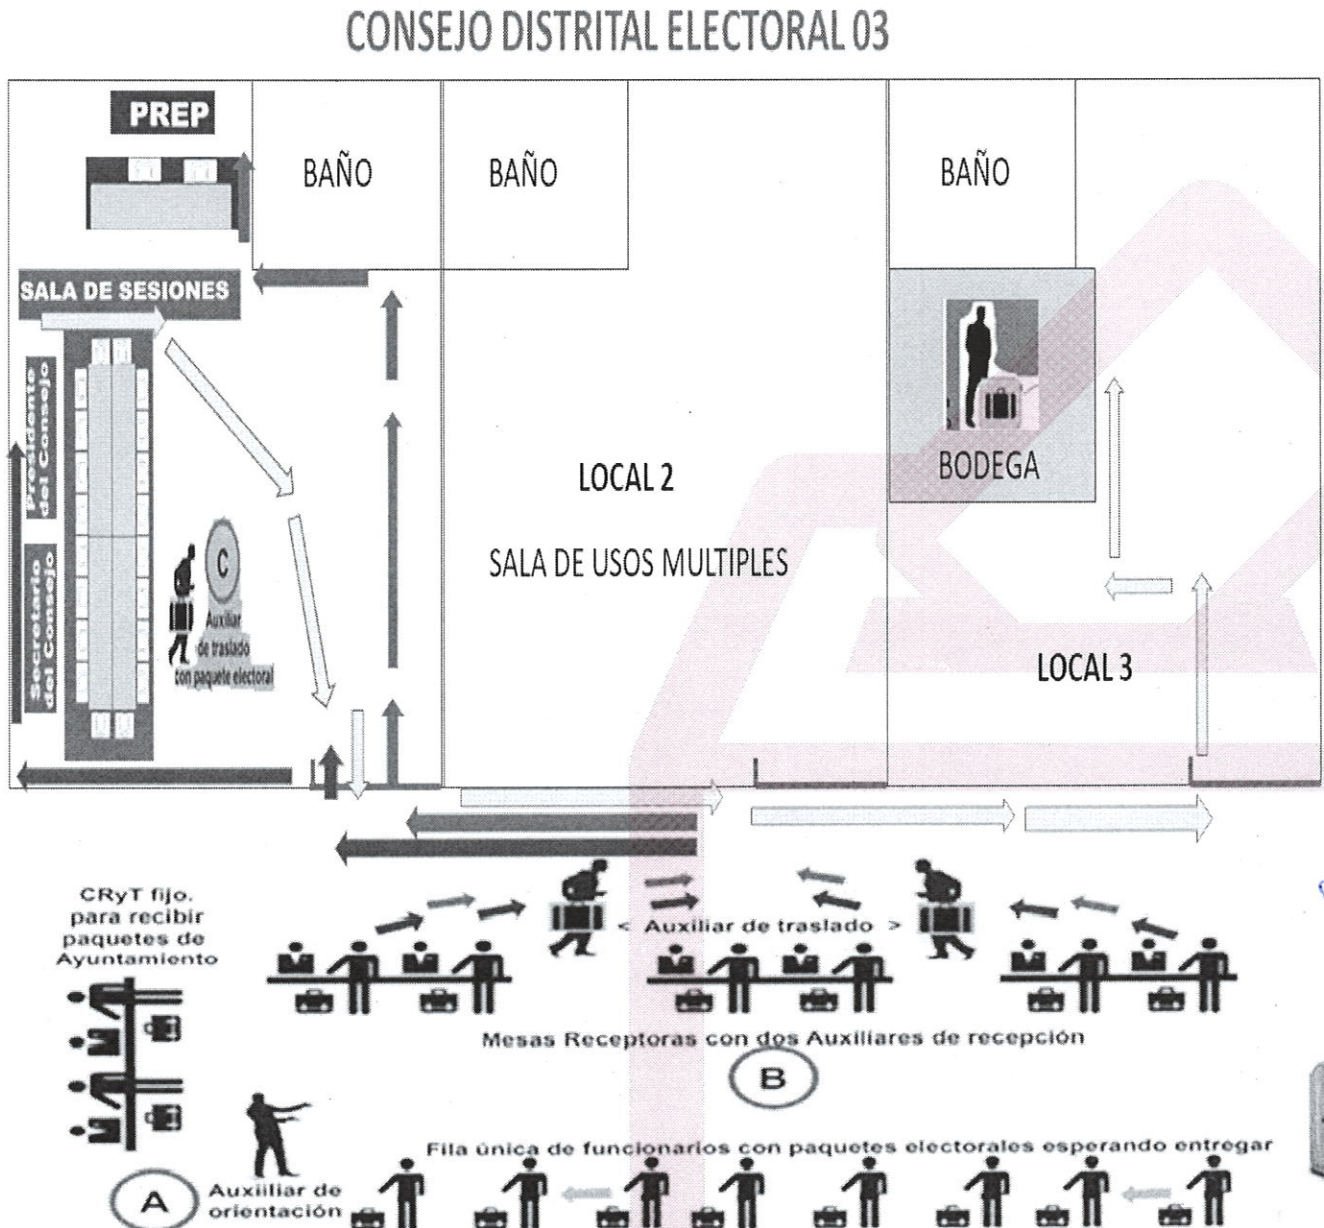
CONSEJO DISTRITAL ELECTORAL 03

PREP

BAÑO

BAÑO

BAÑO

SALA DE SESIONES

Presidente del Consejo

Secretario del Consejo

C

Auxiliar de traslado con paquete electoral

LOCAL 2

SALA DE USOS MULTIPLES

BODEGA

LOCAL 3

CRyT fijo. para recibir paquetes de Ayuntamiento

< Auxiliar de traslado >

Mesas Receptoras con dos Auxiliares de recepción

B

Fila única de funcionarios con paquetes electorales esperando entregar

A

Auxiliar de orientación